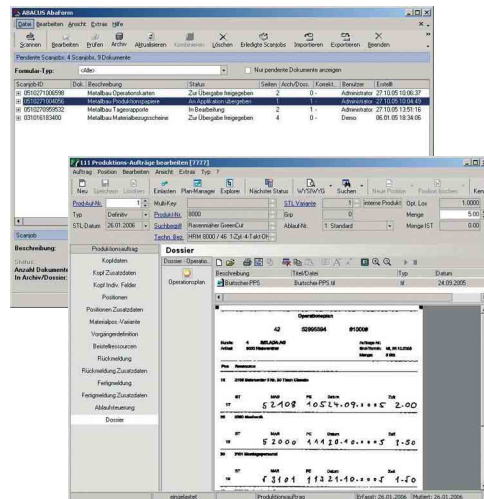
ABACUS AbaForm

Datei Bearbeiten Ansicht Extras Hilfe

Scannen Bearbeiten Prüfen Archiv Aktualisieren Kombinieren Löschen Erledigte Scanjobs Importieren Exportieren Beenden

Pendente Scanjobs: 4 Scanjobs, 9 Dokumente

Formular-Typ: <Alle> Nur pendente Dokumente anzeigen

| Scanjob ID | Dok. | Beschreibung | Status | Seiten | Archiv/Doss. | Korrekt. | Benutzer | Erstellt |
|---|---|---|---|---|---|---|---|---|
| 0510271006598 | | Metallbau Operationskarten | Zur Übergabe freigegeben | 2 | | 0 - | Administrator | 27.10.05 10:06:37 |
| 0510271004056 | | Metallbau Produktionspapiere | An Applikation übergeben | 1 | | 1 - | Administrator | 27.10.05 10:04:43 |
| 0510270955632 | | Metallbau Tagesrapporte | In Bearbeitung | 2 | | 1 - | Administrator | 27.10.05 13:51:16 |
| 0310161834000 | | Metallbau Materialbezugsscheine | Zur Übergabe freigegeben | 4 | | 0 - | Demo | 06.01.05 18:34:05 |

Scanjob

Beschreibung:

Status:
Anzahl Dokumente
In Archiv/Dossier:

11 Produktions-Aufträge bearbeiten [7777]

Auftrag Position Bearbeiten Ansicht Extras Typ ?

Neu Speichern Löschen Einlasten Plan-Manager Explore Nächster Status WYSIWYG Suchen Neue Position Position löschen Ken

Produkt-Nr. 1 | Multi-Key | STL-Variante 1 | Interne Produkt | Opt. Los 1.0000
Typ Definitiv | Produkt-Nr. 8000 | Grp 0 | Menge 5.00
STL-Datum 26.01.2006 | Suchbegriff Rasenmäher GreenCut | Ablauf-Nr. 1 Standard | Menge IST 0.00
Techn. Bez. HRM 8000 / 46 1-Zyl.-4-Takt-Ot

Produktionsauftrag
Kopfdaten
Kopf Zusatzdaten
Kopf Indiv. Felder
Positionen
Positionen Zusatzdaten
Materialpos.-Variante
Vorgangsdefinition
Betriebsressourcen
Rückmeldung
Rückmeldung Zusatzdaten
Fertigmeldung
Fertigmeldung Zusatzdaten
Ablaufsteuerung
Dossier

Dossier

Dossier - Operations

Operationsplan

| Beschreibung | Titel/Datei | Typ | Datum |
|---|---|---|---|
| Burtscher-PPS | Burtscher-PPS.tif | tif | 24.09.2005 |

Operationsplan
42 52955S4 810008
5108 10514.09.2005 2.00
5200 11.10.09.2005 1.50
3101 11.11.09.2005 1.50

eingelastet | Produktionsauftrag | Erfasst: 26.01.2006 | Mutiert: 26.01.2006